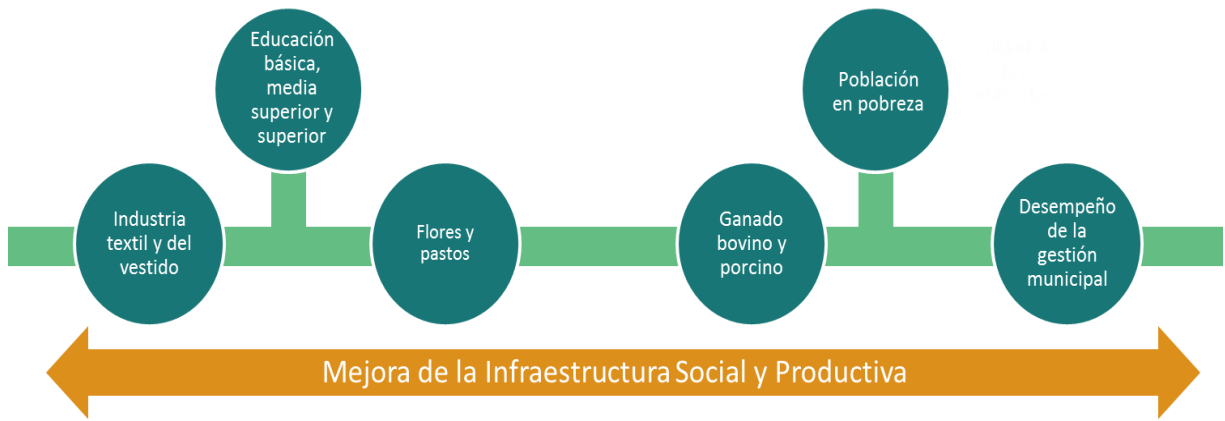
Educación básica, media superior y superior

Población en pobreza

Industria textil y del vestido

Flores y pastos

Ganado bovino y porcino

Desempeño de la gestión municipal

Mejora de la Infraestructura Social y Productiva